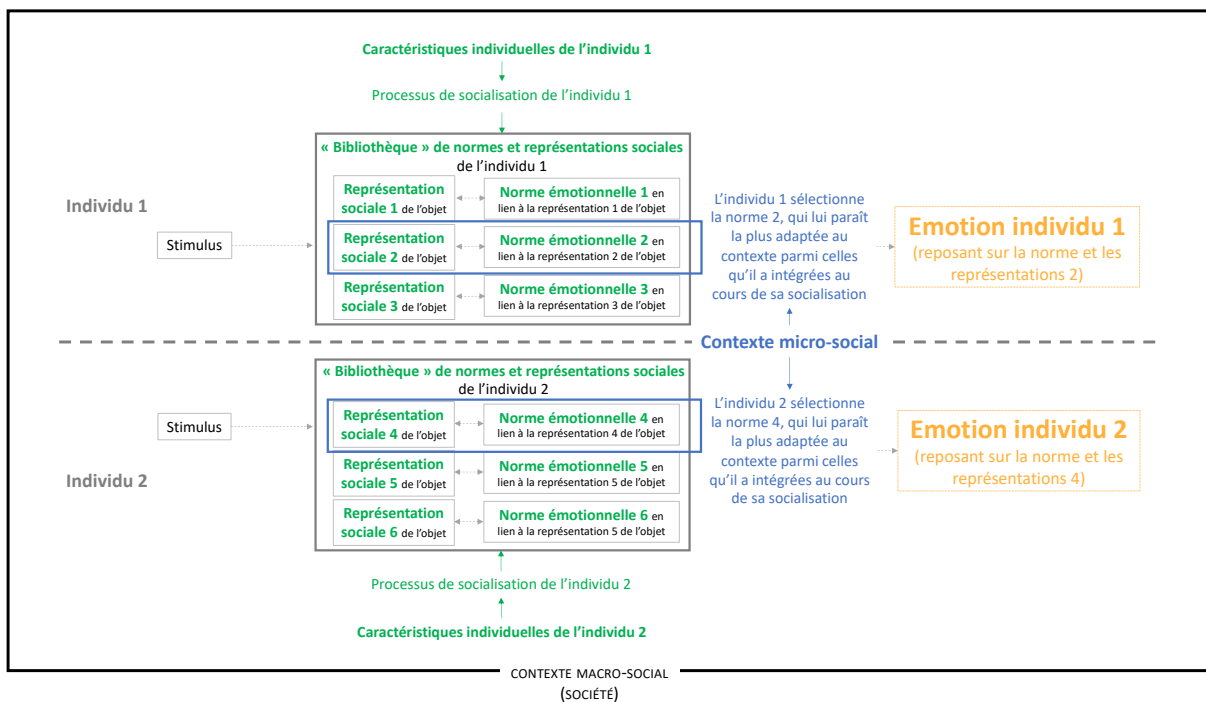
Caractéristiques individuelles de l'individu 1

Processus de socialisation de l'individu 1

« Bibliothèque » de normes et représentations sociales de l'individu 1

Individu 1

Stimulus

Représentation sociale 1 de l'objet

Norme émotionnelle 1 en lien à la représentation 1 de l'objet

Représentation sociale 2 de l'objet

Norme émotionnelle 2 en lien à la représentation 2 de l'objet

Représentation sociale 3 de l'objet

Norme émotionnelle 3 en lien à la représentation 3 de l'objet

L'individu 1 sélectionne la norme 2, qui lui paraît la plus adaptée au contexte parmi celles qu'il a intégrées au cours de sa socialisation

Emotion individu 1
(reposant sur la norme et les représentations 2)

Contexte micro-social

« Bibliothèque » de normes et représentations sociales de l'individu 2

Stimulus

Représentation sociale 4 de l'objet

Norme émotionnelle 4 en lien à la représentation 4 de l'objet

Individu 2

Représentation sociale 5 de l'objet

Norme émotionnelle 5 en lien à la représentation 5 de l'objet

Représentation sociale 6 de l'objet

Norme émotionnelle 6 en lien à la représentation 5 de l'objet

L'individu 2 sélectionne la norme 4, qui lui paraît la plus adaptée au contexte parmi celles qu'il a intégrées au cours de sa socialisation

Emotion individu 2
(reposant sur la norme et les représentations 4)

Processus de socialisation de l'individu 2

Caractéristiques individuelles de l'individu 2

CONTEXTE MACRO-SOCIAL
(SOCIÉTÉ)